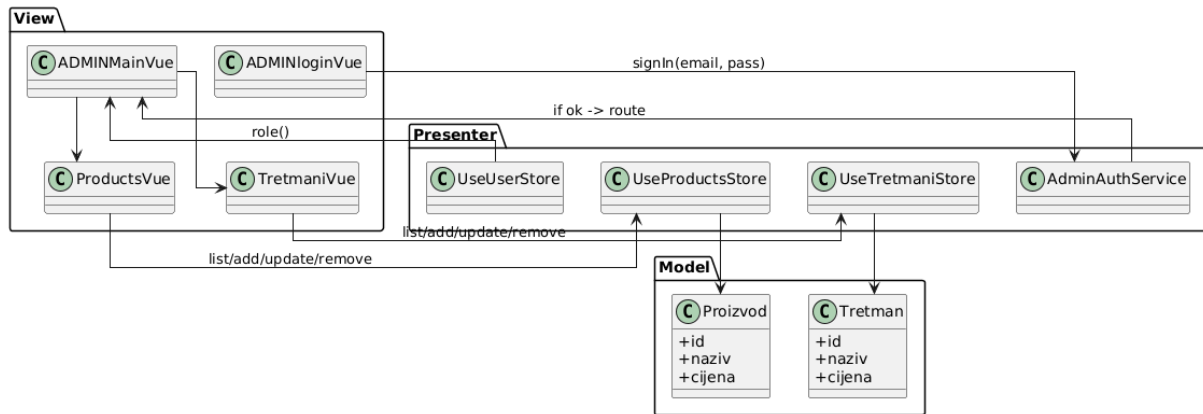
View

C ADMINMainVue

C ADMINloginVue

C ProductsVue

C TretmaniVue

signIn(email, pass)

if ok -> route

role()

Presenter

C UseUserStore

C UseProductsStore

C UseTretmaniStore

C AdminAuthService

list/add/update/remove

list/add/update/remove

Model

C Proizvod
+id
+naziv
+cijena

C Tretman
+id
+naziv
+cijena